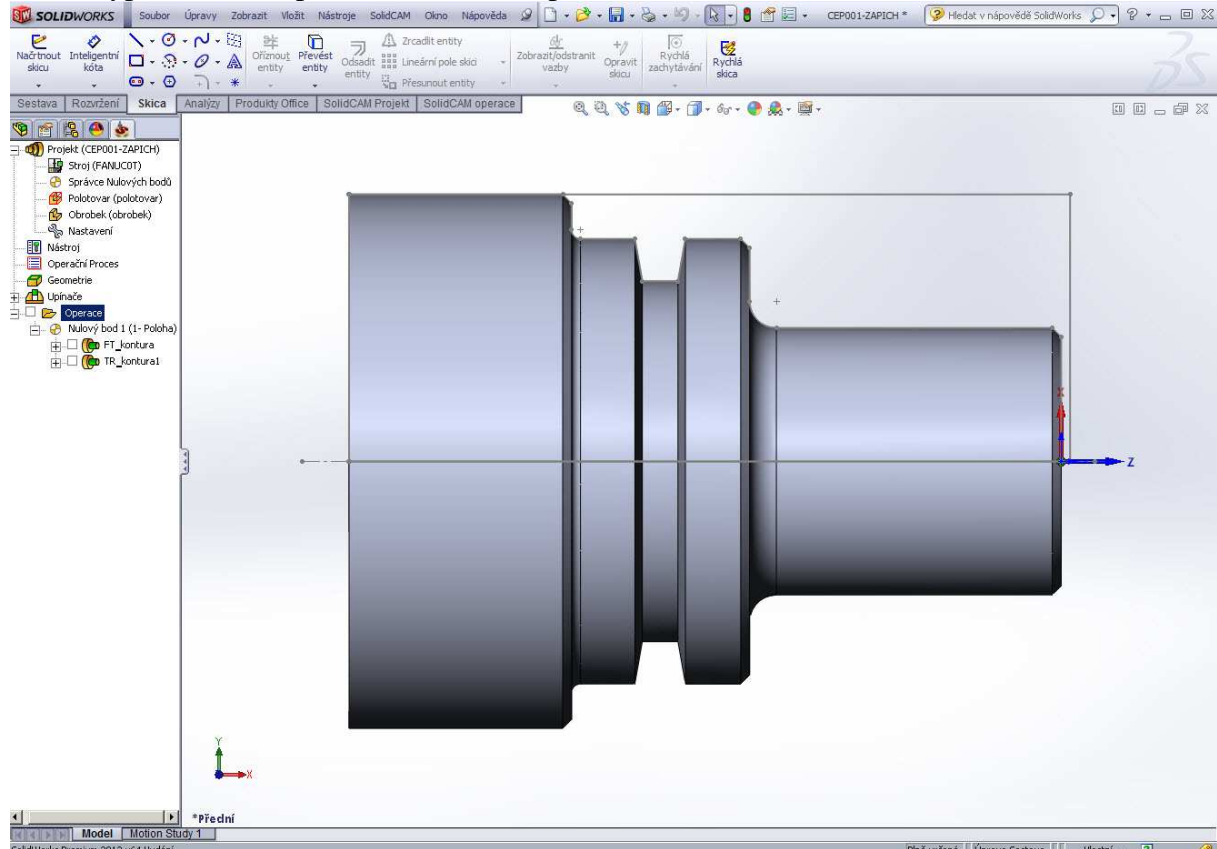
SOLIDWORKS Soubor Úpravy Zobrazit Vložit Nástroje SolidCAM Okno Nápověda CEP001-ZAPICH * Hledat v nápovědě SolidWorks

Načrtnout skicu Inteligentní kóta Oříznout entity Převést entity Odsadit entity Zrcadlit entity Lineární pole skici Přesunout entity Zobrazit/odstranit vazby Opravit skicu Rychlá zachytávání Rychlá skica

Sestava Rozvržení Skica Analýzy Produkty Office SolidCAM Projekt SolidCAM operace

Projekt (CEP001-ZAPICH)
Stroj (FANUC0T)
Správce Nulových bodů
Polotovar (polotovar)
Obrobek (obrobek)
Nastavení
Nástroj
Operační Proces
Geometrie
Upínače
Operace
Nulový bod 1 (1- Poloha)
FT_kontura
TR_kontura1

X
Z
Y
X

*Přední

Model Motion Study 1

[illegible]